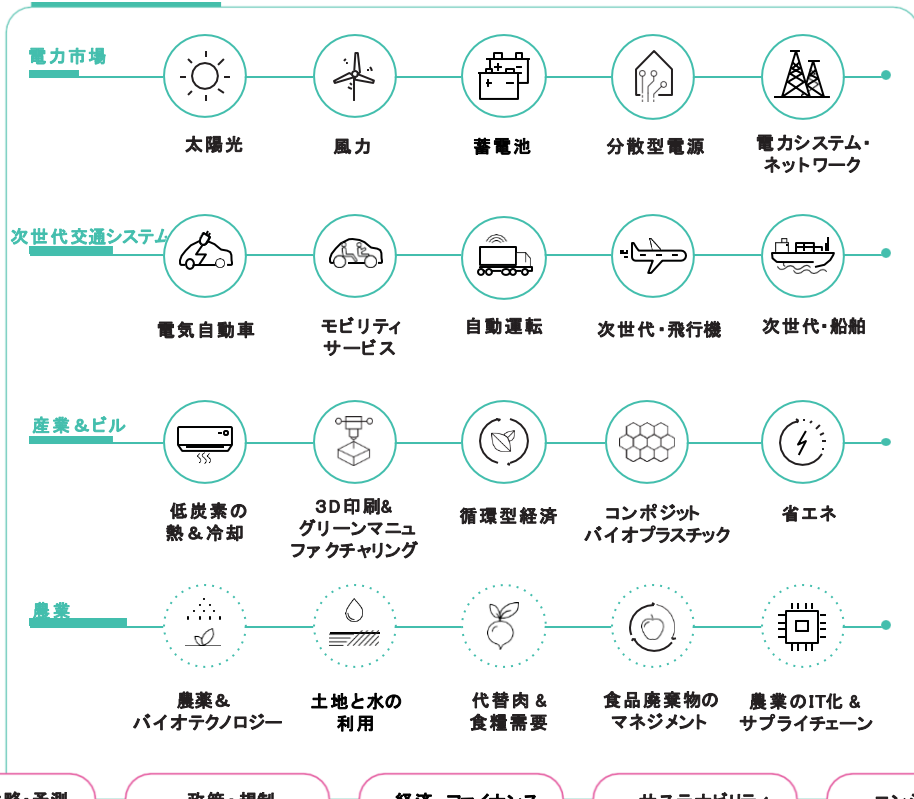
電力市場

太陽光

風力

蓄電池

分散型電源

電力システム・ネットワーク

次世代交通システム

電気自動車

モビリティサービス

自動運転

次世代・飛行機

次世代・船舶

産業＆ビル

低炭素の熱＆冷却

3D印刷&グリーンマニュファクチャリング

循環型経済

コンポジットバイオプラスチック

省エネ

農業

農薬&バイオテクノロジー

土地と水の利用

代替肉&食糧需要

食品廃棄物のマネジメント

農業のIT化&サプライチェーン

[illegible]略・予測

政策・規制

経済・ファイナンス

サステナビリティ

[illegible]